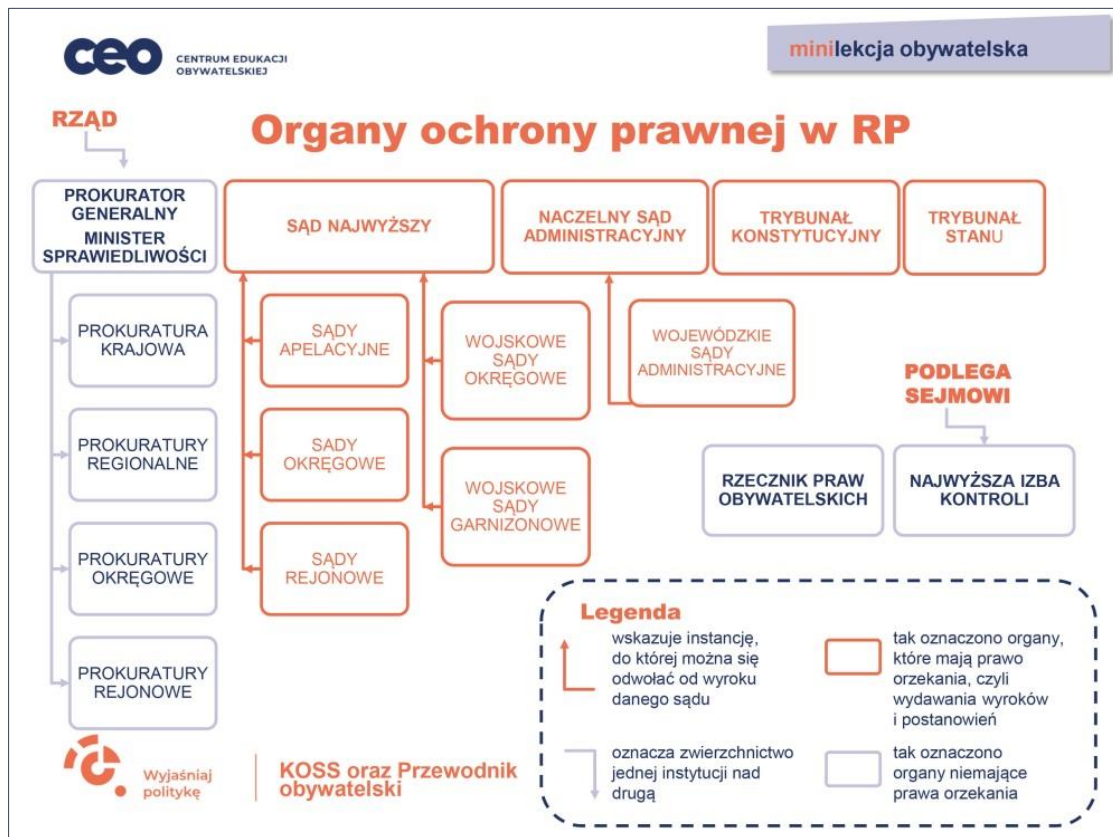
ceo CENTRUM EDUKACJI OBYWATELSKIEJ

minilekcja obywatelska

RZĄD

Organy ochrony prawnej w RP

PROKURATOR GENERALNY
MINISTER SPRAWIEDLIWOŚCI

SĄD NAJWYŻSZY

NACZELNY SĄD ADMINISTRACYJNY

TRYBUNAŁ KONSTYTUCYJNY

TRYBUNAŁ STANU

PROKURATURA KRAJOWA

SĄDY APELACYJNE

WOJSKOWE SĄDY OKRĘGOWE

WOJEWÓDZKIE SĄDY ADMINISTRACYJNE

PODLEGA SEJMOWI

PROKURATURY REGIONALNE

SĄDY OKRĘGOWE

WOJSKOWE SĄDY GARNIZONOWE

RZECZNIK PRAW OBYWATELSKICH

NAJWYŻSZA IZBA KONTROLI

PROKURATURY OKRĘGOWE

SĄDY REJONOWE

PROKURATURY REJONOWE

Legenda

wskazuje instancję, do której można się odwołać od wyroku danego sądu

tak oznaczono organy, które mają prawo orzekania, czyli wydawania wyroków i postanowień

oznacza zwierzchnictwo jednej instytucji nad drugą

tak oznaczono organy niemające prawa orzekania

Wyjaśniaj politykę

KOSS oraz Przewodnik obywatelski